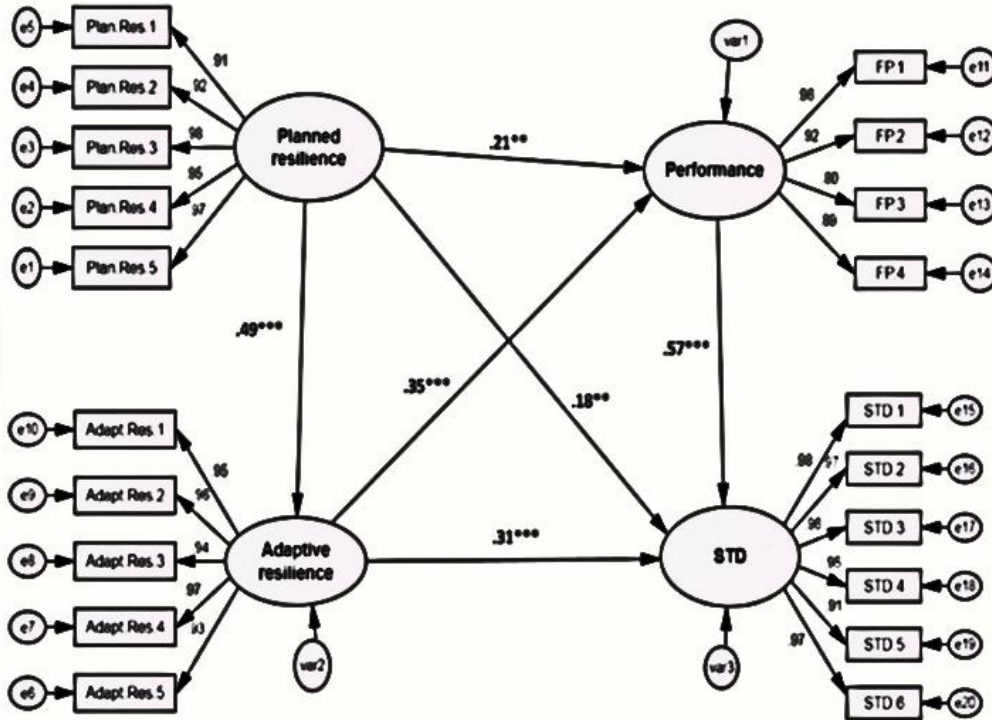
e5 Plan Res 1
e4 Plan Res 2
e3 Plan Res 3
e2 Plan Res 4
e1 Plan Res 5
91
92
98
95
97
Planned resilience
var1
.21**
Performance
96
92
80
89
FP1 e11
FP2 e12
FP3 e13
FP4 e14
.49***
.35***
.18**
.57***
e10 Adapt Res 1
e9 Adapt Res 2
e8 Adapt Res 3
e7 Adapt Res 4
e6 Adapt Res 5
96
96
94
97
93
Adaptive resilience
var2
.31***
STD
var3
98
97
96
95
91
97
STD 1 e15
STD 2 e16
STD 3 e17
STD 4 e18
STD 5 e19
STD 6 e20